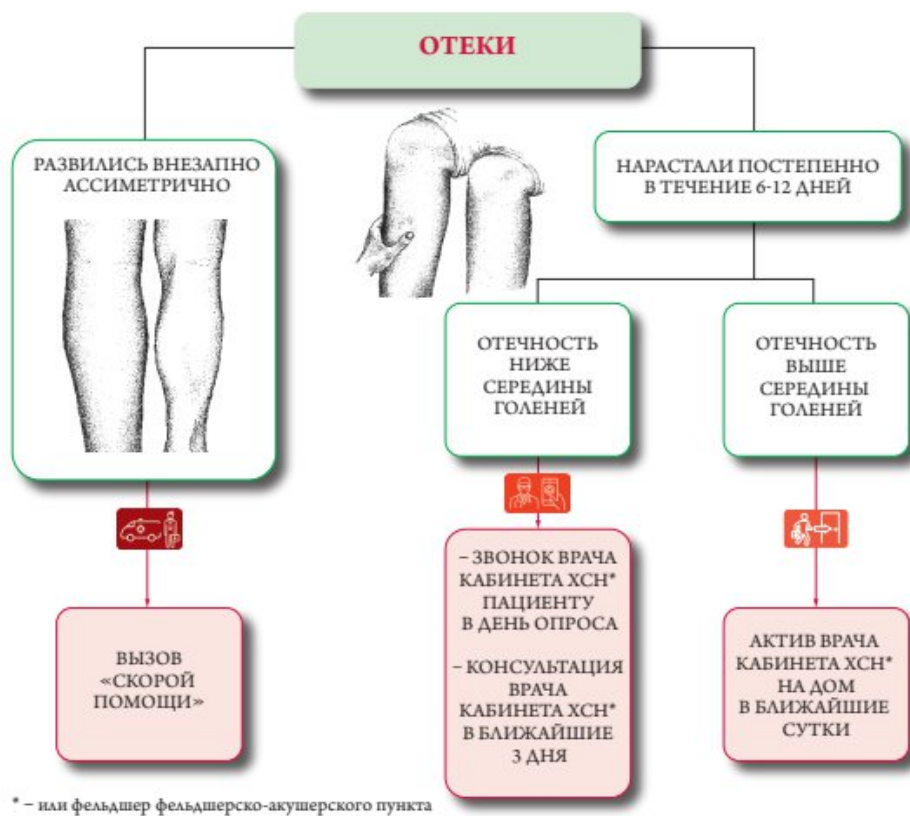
ОТЕКИ

РАЗВИЛИСЬ ВНЕЗАПНО АССИМЕТРИЧНО

НАРАСТАЛИ ПОСТЕПЕННО В ТЕЧЕНИЕ 6-12 ДНЕЙ

ОТЕЧНОСТЬ НИЖЕ СЕРЕДИНЫ ГОЛЕНЕЙ

ОТЕЧНОСТЬ ВЫШЕ СЕРЕДИНЫ ГОЛЕНЕЙ

ВЫЗОВ «СКОРОЙ ПОМОЩИ»

– ЗВОНОК ВРАЧА КАБИНЕТА ХСН* ПАЦИЕНТУ В ДЕНЬ ОПРОСА

– КОНСУЛЬТАЦИЯ ВРАЧА КАБИНЕТА ХСН* В БЛИЖАЙШИЕ 3 ДНЯ

АКТИВ ВРАЧА КАБИНЕТА ХСН* НА ДОМ В БЛИЖАЙШИЕ СУТКИ

* – или фельдшер фельдшерско-акушерского пункта